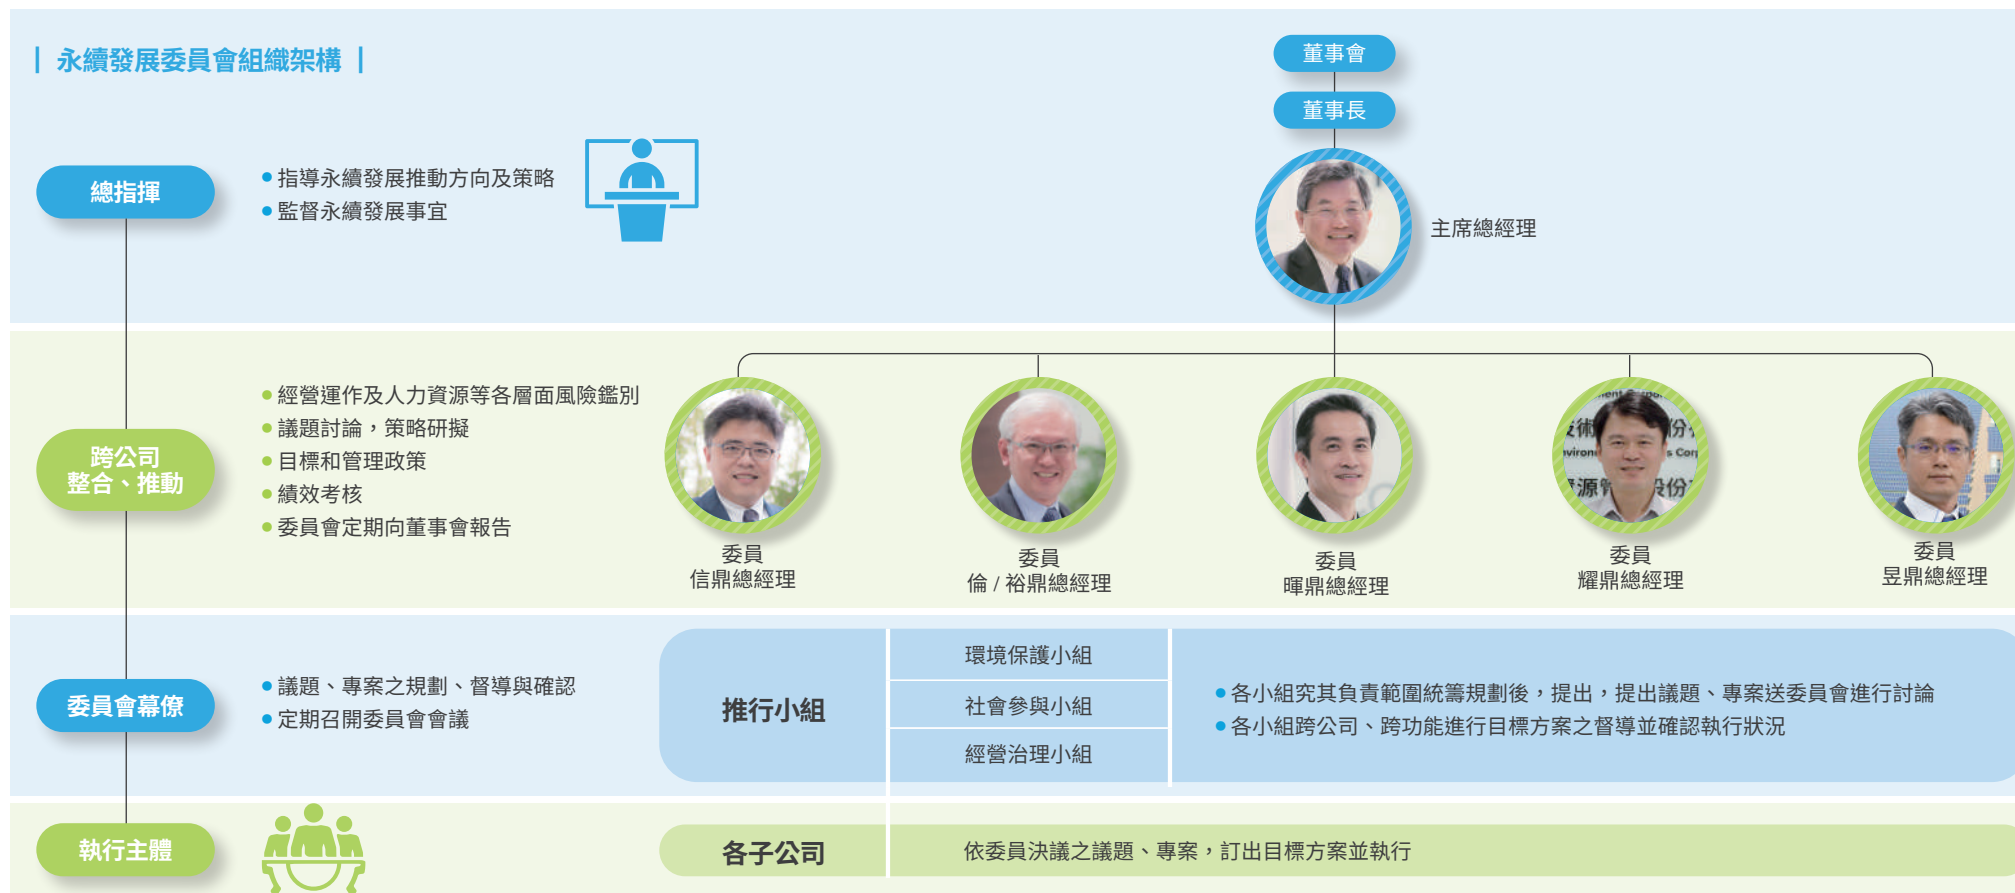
| 永續發展委員會組織架構 |

董事會

董事長

總指揮

• 指導永續發展推動方向及策略
• 監督永續發展事宜

主席總經理

跨公司整合、推動

• 經營運作及人力資源等各層面風險鑑別
• 議題討論，策略研擬
• 目標和管理政策
• 績效考核
• 委員會定期向董事會報告

委員
信鼎總經理

委員
倫 / 裕鼎總經理

委員
暉鼎總經理

委員
耀鼎總經理

委員
昱鼎總經理

委員會幕僚

• 議題、專案之規劃、督導與確認
• 定期召開委員會會議

推行小組

環境保護小組

社會參與小組

經營治理小組

• 各小組究其負責範圍統籌規劃後，提出，提出議題、專案送委員會進行討論
• 各小組跨公司、跨功能進行目標方案之督導並確認執行狀況

執行主體

各子公司

依委員決議之議題、專案，訂出目標方案並執行